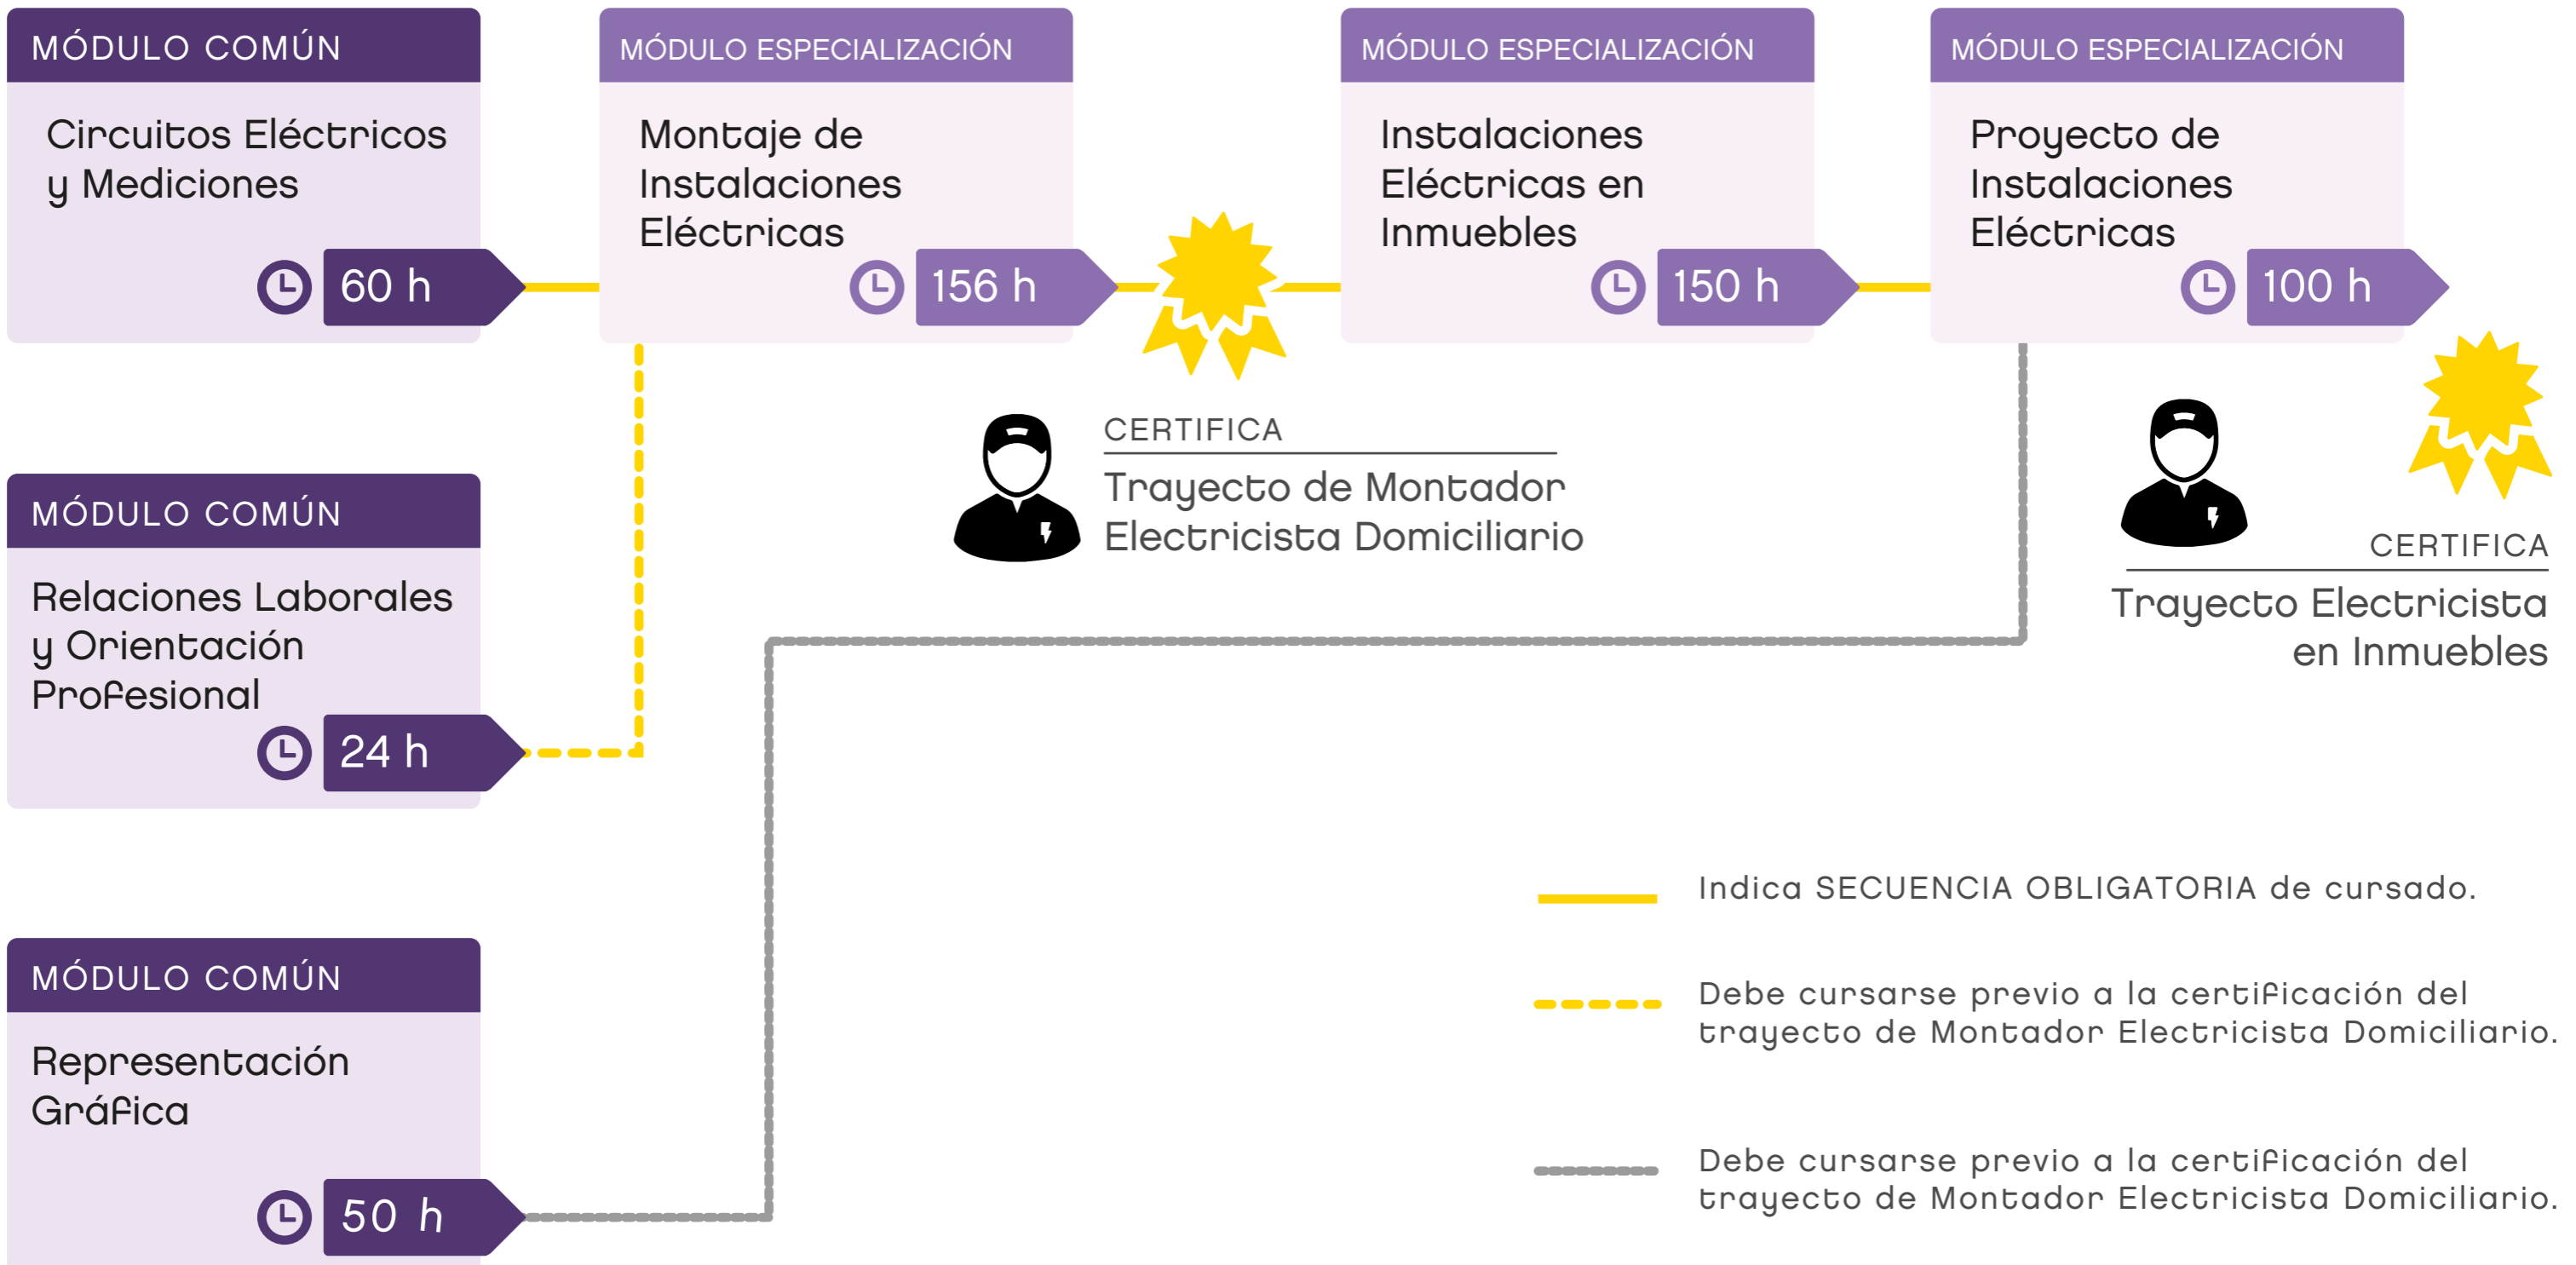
MÓDULO COMÚN

Circuitos Eléctricos y Mediciones

60 h

MÓDULO ESPECIALIZACIÓN

Montaje de Instalaciones Eléctricas

156 h

MÓDULO ESPECIALIZACIÓN

Instalaciones Eléctricas en Inmuebles

150 h

MÓDULO ESPECIALIZACIÓN

Proyecto de Instalaciones Eléctricas

100 h

CERTIFICA

Trayecto de Montador Electricista Domiciliario

CERTIFICA

Trayecto Electricista en Inmuebles

MÓDULO COMÚN

Relaciones Laborales y Orientación Profesional

24 h

MÓDULO COMÚN

Representación Gráfica

50 h

Indica SECUENCIA OBLIGATORIA de cursado.

Debe cursarse previo a la certificación del trayecto de Montador Electricista Domiciliario.

Debe cursarse previo a la certificación del trayecto de Montador Electricista Domiciliario.